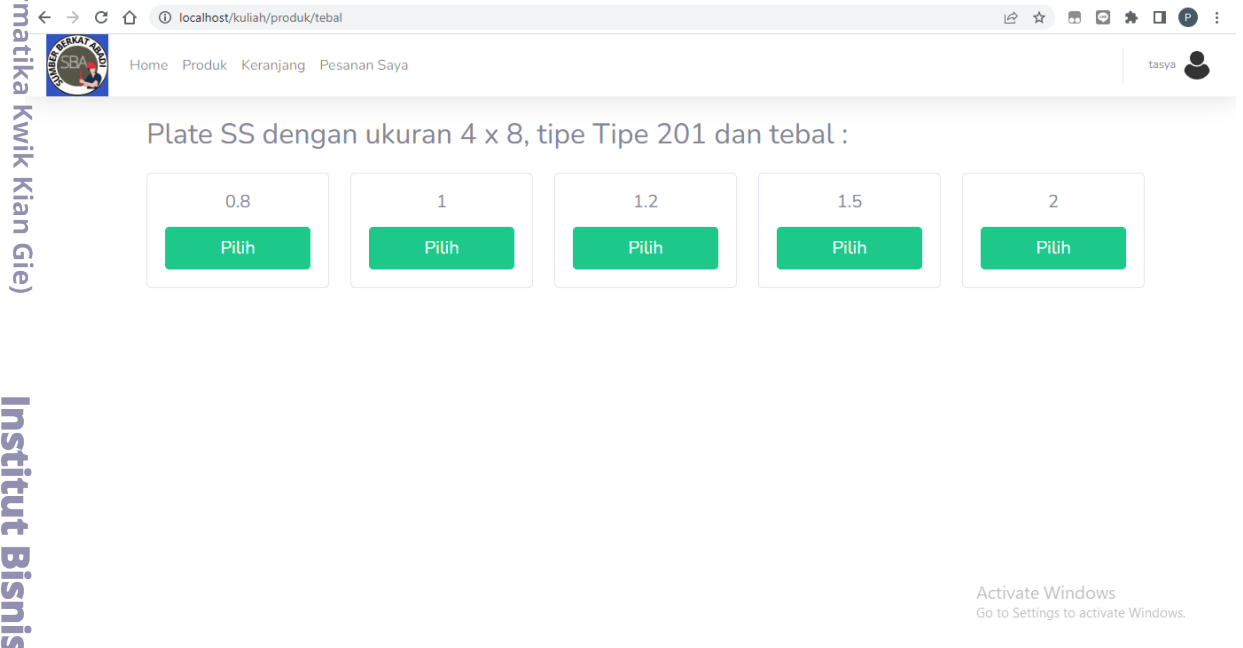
matika Kwik Kian Gie)

Institut Bisnis

localhost/kuliah/produk/tebal

P

SUMBER BERKAT ABADI
SBA

Home Produk Keranjang Pesanan Saya

tasya

Plate SS dengan ukuran 4 x 8, tipe Tipe 201 dan tebal :

0.8
Pilih

1
Pilih

1.2
Pilih

1.5
Pilih

2
Pilih

Activate Windows
Go to Settings to activate Windows.